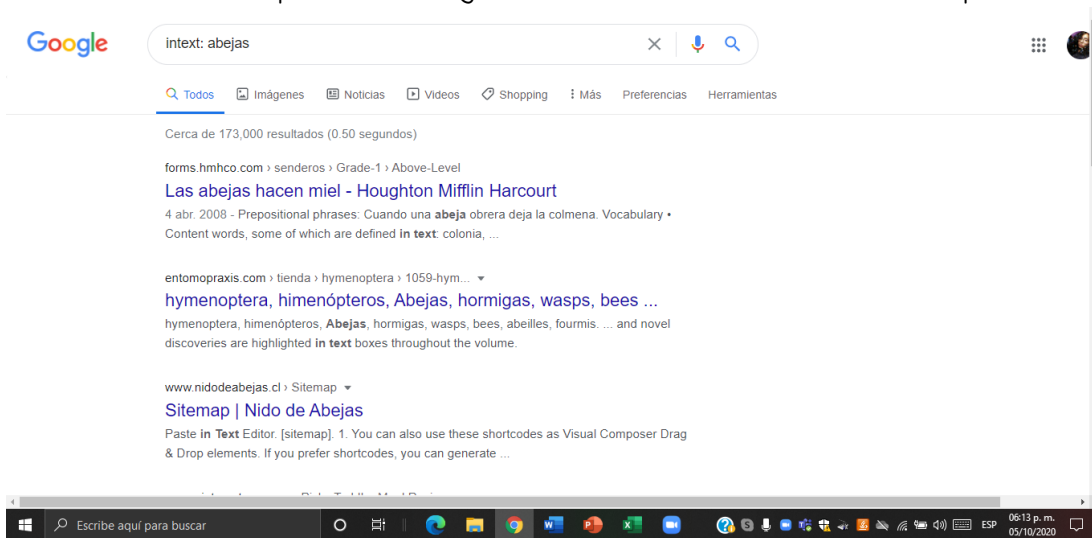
Google

intext: abejas

Todos Imágenes Noticias Videos Shopping Más Preferencias Herramientas

Cerca de 173,000 resultados (0.50 segundos)

forms.hmhco.com › senderos › Grade-1 › Above-Level
Las abejas hacen miel - Houghton Mifflin Harcourt
4 abr. 2008 - Prepositional phrases: Cuando una abeja obrera deja la colmena. Vocabulary • Content words, some of which are defined in text: colonia, ...

entomopraxis.com › tienda › hymenoptera › 1059-hym...
hymenoptera, himenópteros, Abejas, hormigas, wasps, bees ...
hymenoptera, himenópteros, Abejas, hormigas, wasps, bees, abeilles, fourmis. ... and novel discoveries are highlighted in text boxes throughout the volume.

www.nidodeabejas.cl › Sitemap
Sitemap | Nido de Abejas
Paste in Text Editor. [sitemap]. 1. You can also use these shortcodes as Visual Composer Drag & Drop elements. If you prefer shortcodes, you can generate ...

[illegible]

Escribe aquí para buscar

ESP 06:13 p. m. 05/10/2020